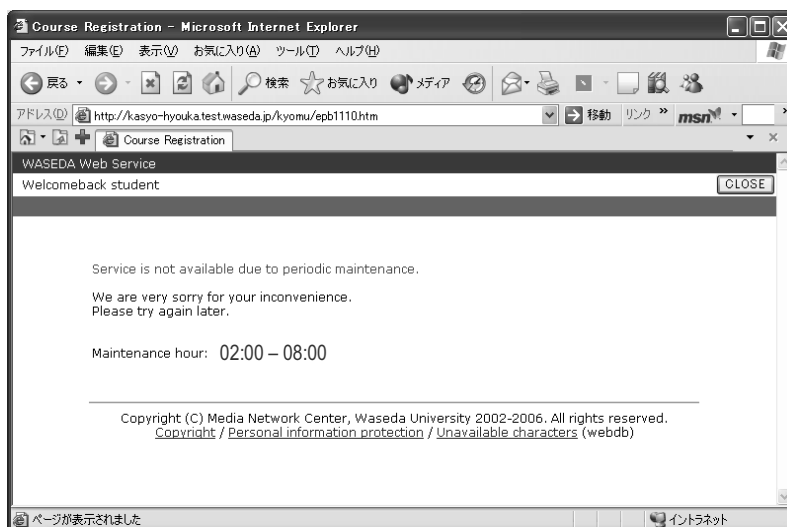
Course Registration - Microsoft Internet Explorer

ファイル(F) 編集(E) 表示(V) お気に入り(A) ツール(T) ヘルプ(H)

戻る 検索 お気に入り メディア

アドレス(D) http://kasyo-hyouka.test.waseda.jp/kyomu/epb1110.htm 移動 リンク » msn

Course Registration

WASEDA Web Service

Welcomeback student CLOSE

Service is not available due to periodic maintenance.

We are very sorry for your inconvenience.
Please try again later.

Maintenance hour: 02:00 – 08:00

Copyright (C) Media Network Center, Waseda University 2002-2006. All rights reserved.
Copyright / Personal information protection / Unavailable characters (webdb)

ページが表示されました

イントラネット